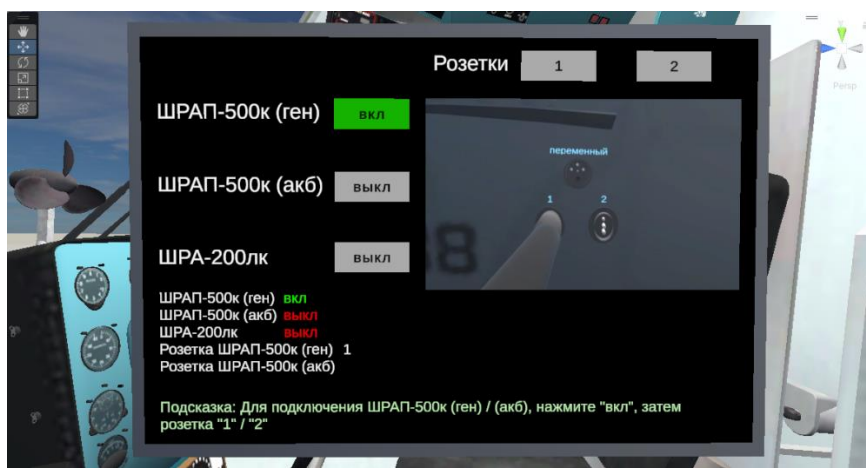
Розетки 1 2

ШРАП-500к (ген) вкл

ШРАП-500к (акб) выкл

ШРА-200лк выкл

переменный
1 2

ШРАП-500к (ген) вкл
ШРАП-500к (акб) выкл
ШРА-200лк выкл
Розетка ШРАП-500к (ген) 1
Розетка ШРАП-500к (акб)

Подсказка: Для подключения ШРАП-500к (ген) / (акб), нажмите "вкл", затем розетка "1" / "2"

Persp